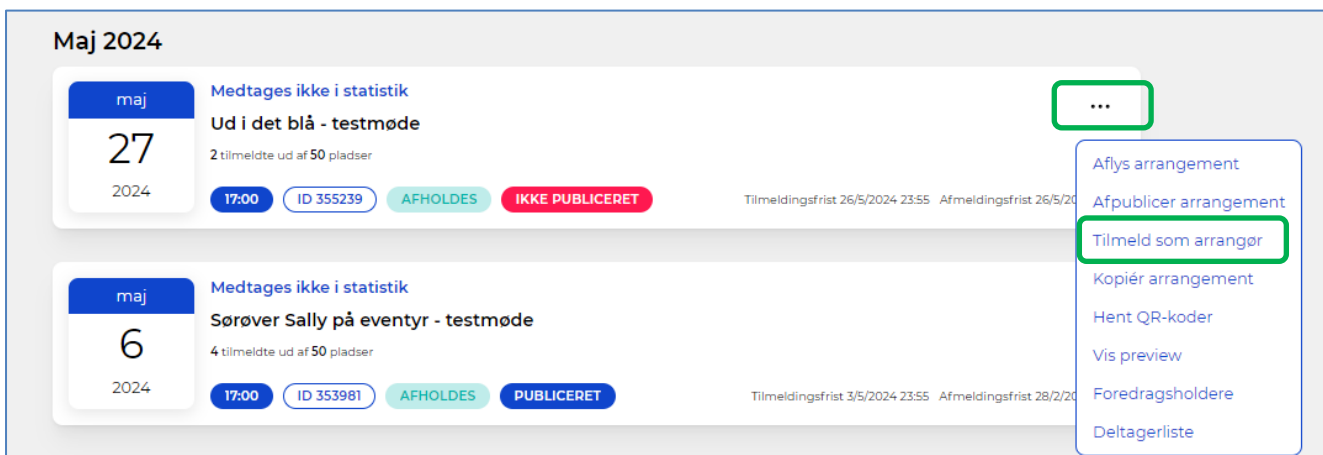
Maj 2024

maj
27
2024

Medtages ikke i statistik
Ud i det blå - testmøde
2 tilmeldte ud af 50 pladser

17:00 ID 355239 AFHOLDES IKKE PUBLICERET

Tilmeldingsfrist 26/5/2024 23:55 Afmeldingsfrist 26/5/20

...

Aflys arrangement
Afpublicer arrangement
Tilmeld som arrangør
Kopiér arrangement
Hent QR-koder
Vis preview
Foredragsholdere
Deltagerliste

maj
6
2024

Medtages ikke i statistik
Sørøver Sally på eventyr - testmøde
4 tilmeldte ud af 50 pladser

17:00 ID 353981 AFHOLDES PUBLICERET

Tilmeldingsfrist 3/5/2024 23:55 Afmeldingsfrist 28/2/20